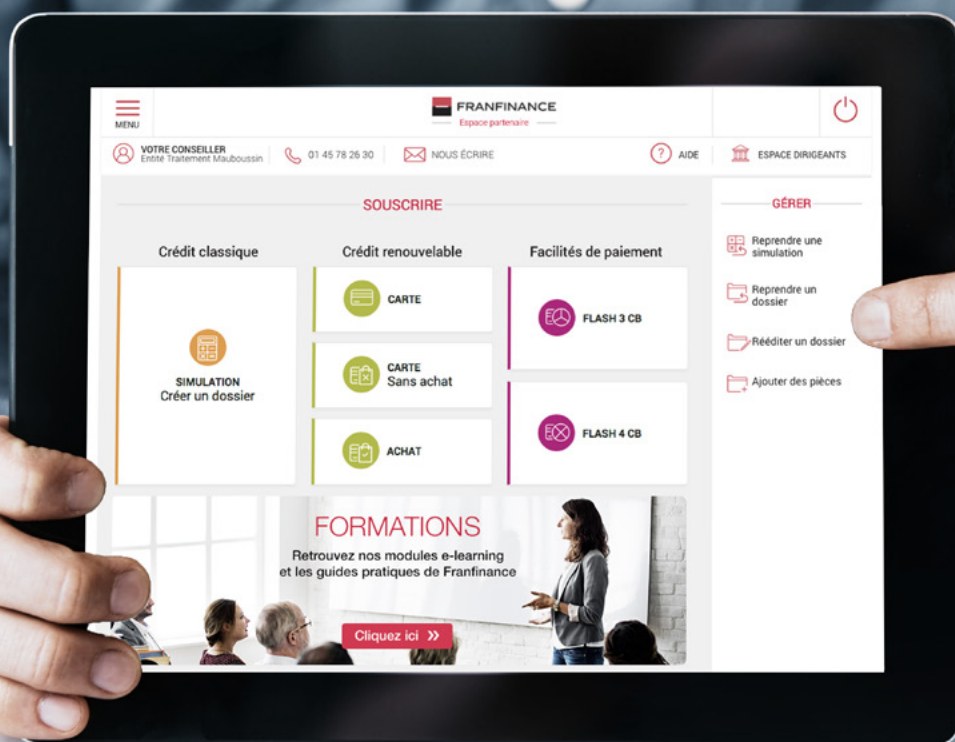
MENU

FRANFINANCE
Espace partenaire

VOTRE CONSEILLER
Entité Traitement Mauboussin

01 45 78 26 30

NOUS ÉCRIRE

AIDE

ESPACE DIRIGEANTS

SOUSCRIRE

Crédit classique

SIMULATION
Créer un dossier

Crédit renouvelable

CARTE

CARTE
Sans achat

ACHAT

Facilités de paiement

FLASH 3 CB

FLASH 4 CB

FORMATIONS
Retrouvez nos modules e-learning et les guides pratiques de Franfinance

Cliquez ici »

GÉRER

Reprendre une simulation

Reprendre un dossier

Rééditer un dossier

Ajouter des pièces